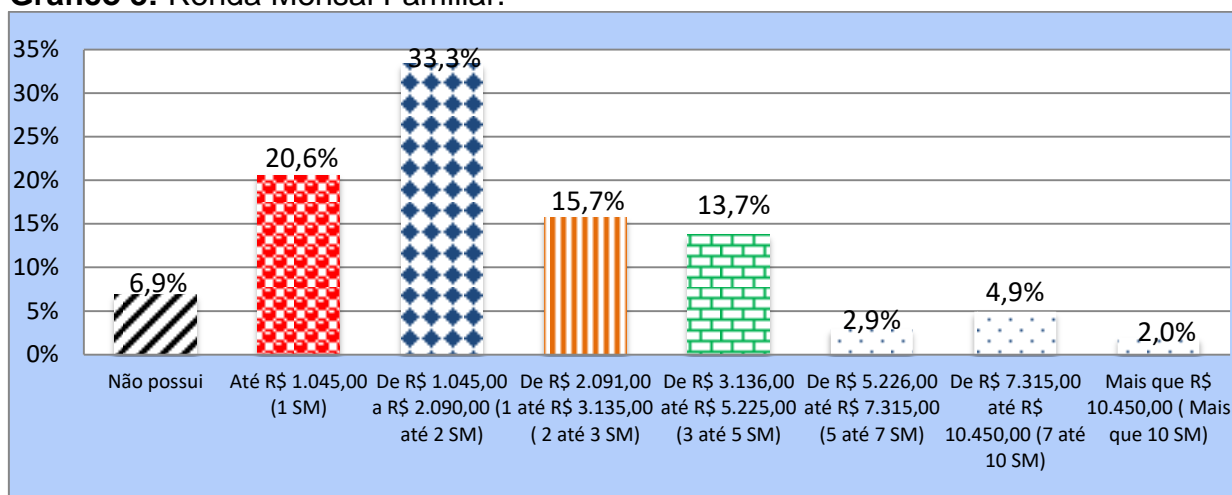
Gráfico 6: Renda Mensal Familiar.

35%
30%
25%
20%
15%
10%
5%
0%

6,9%
20,6%
33,3%
15,7%
13,7%
2,9%
4,9%
2,0%

Não possui
Até R$ 1.045,00 (1 SM)
De R$ 1.045,00 a R$ 2.090,00 (1 até 2 SM)
De R$ 2.091,00 até R$ 3.135,00 ( 2 até 3 SM)
De R$ 3.136,00 até R$ 5.225,00 (3 até 5 SM)
De R$ 5.226,00 até R$ 7.315,00 (5 até 7 SM)
De R$ 7.315,00 até R$ 10.450,00 (7 até 10 SM)
Mais que R$ 10.450,00 ( Mais que 10 SM)